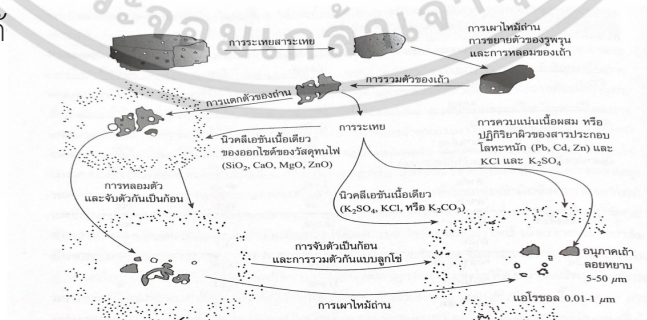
จอมเกล้าเจ้าคุณ

การระเหยสาระเหย

การเผาไหม้ถ่าน การขยายตัวของรูพรุน และการหลอมของเถ้า

การรวมตัวของเถ้า

การแตกตัวของถ่าน

การระเหย

นิวคลีเอชันเนื้อเดียว ของออกไซด์ของวัสดุทนไฟ ($SiO_2$, CaO, MgO, ZnO)

การควบแน่นเนื้อผสม หรือ ปฏิกิริยาผิวของสารประกอบ โลหะหนัก (Pb, Cd, Zn) และ KCl และ $K_2SO_4$

การหลอมตัว และจับตัวกันเป็นก้อน

นิวคลีเอชันเนื้อเดียว ($K_2SO_4$, KCl, หรือ $K_2CO_3$)

การจับตัวเป็นก้อน และการรวมตัวกันแบบลูกโซ่

อนุภาคเถ้า ลอยหยาบ 5-50 $\mu$m

การเผาไหม้ถ่าน

แอโรซอล 0.01-1 $\mu$m